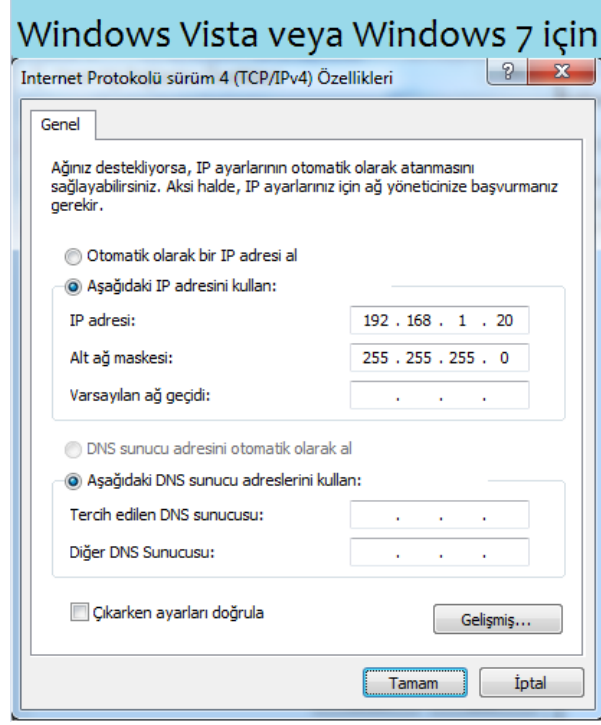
Windows Vista veya Windows 7 için

Internet Protokolü sürüm 4 (TCP/IPv4) Özellikleri

?

X

Genel

Ağınız destekliyorsa, IP ayarlarının otomatik olarak atanmasını sağlayabilirsiniz. Aksi halde, IP ayarlarınız için ağ yöneticinize başvurmanız gerekir.

Otomatik olarak bir IP adresi al

Aşağıdaki IP adresini kullan:

IP adresi: 192 . 168 . 1 . 20

Alt ağ maskesi: 255 . 255 . 255 . 0

Varsayılan ağ geçidi: . . .

DNS sunucu adresini otomatik olarak al

Aşağıdaki DNS sunucu adreslerini kullan:

Tercih edilen DNS sunucusu: . . .

Diğer DNS Sunucusu: . . .

Çıkarken ayarları doğrula

Gelişmiş...

Tamam

İptal